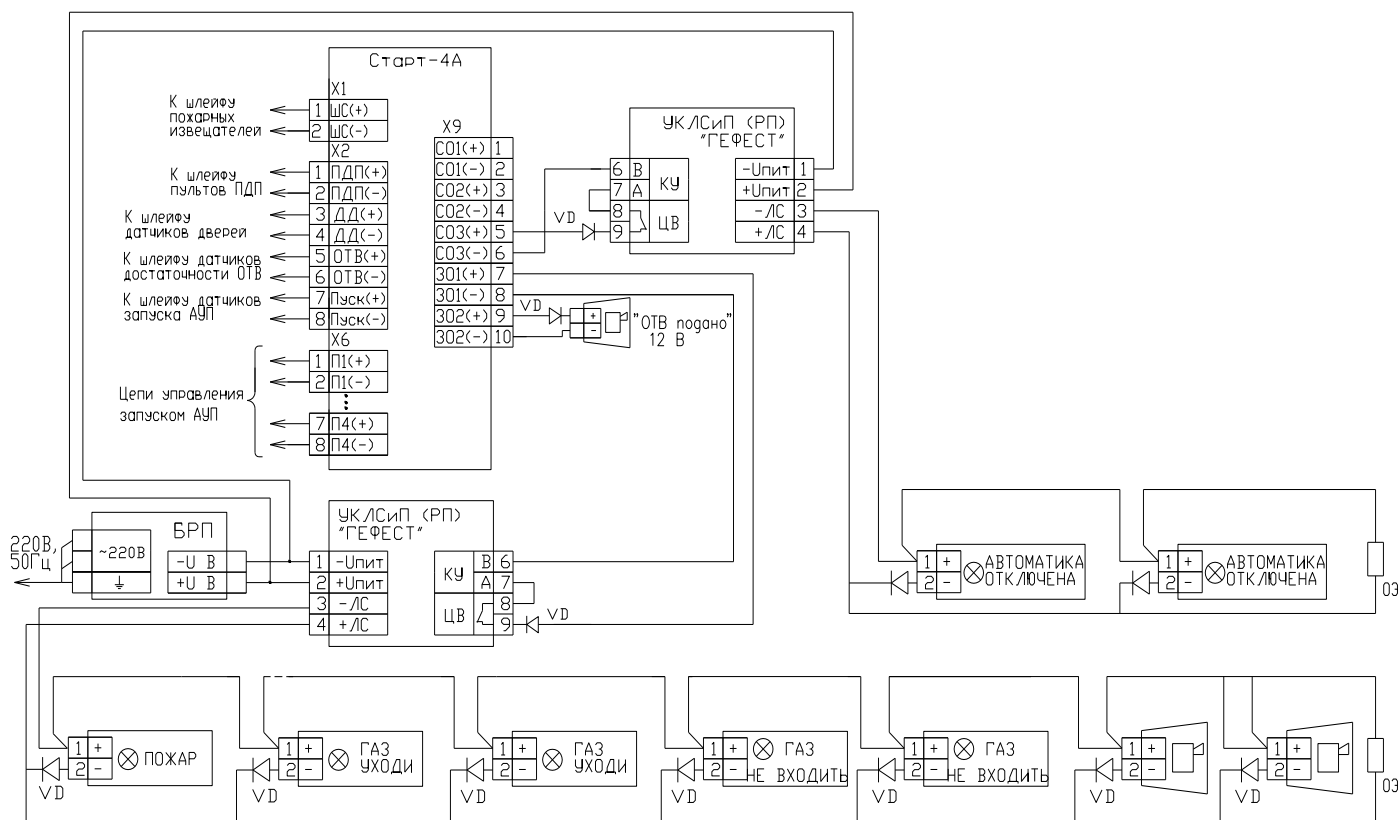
Старт-4А

X1
К шлейфу пожарных извещателей
1 ШС(+)
2 ШС(-)

X2
К шлейфу пультов ПДП
1 ПДП(+)
2 ПДП(-)
К шлейфу датчиков дверей
3 ДД(+)
4 ДД(-)
К шлейфу датчиков достаточности ОТВ
5 ОТВ(+)
6 ОТВ(-)
К шлейфу датчиков запуска АУП
7 Пуск(+)
8 Пуск(-)

X6
Цепи управления запуском АУП
1 П1(+)
2 П1(-)
7 П4(+)
8 П4(-)

X9
СО1(+) 1
СО1(-) 2
СО2(+) 3
СО2(-) 4
СО3(+) 5
СО3(-) 6
ЗО1(+) 7
ЗО1(-) 8
ЗО2(+) 9
ЗО2(-) 10

VD
VD
+
-
"ОТВ подано" 12 В

УКЛСиП (РП) "ГЕФЕСТ"
6 В
7 А
КУ
8
9
ЦВ
-Uпит 1
+Uпит 2
-ЛС 3
+ЛС 4

220В, 50Гц
~220В
БРП
-U В
+U В

УКЛСиП (РП) "ГЕФЕСТ"
1 -Uпит
2 +Uпит
3 -ЛС
4 +ЛС
КУ
В 6
А 7
8
ЦВ
9
VD

1 + АВТОМАТИКА ОТКЛЮЧЕНА
2 -
1 + АВТОМАТИКА ОТКЛЮЧЕНА
2 -
ОЗ

1 + ПОЖАР
2 -
VD
1 + ГАЗ УХОДИ
2 -
VD
1 + ГАЗ УХОДИ
2 -
VD
1 + ГАЗ НЕ ВХОДИТЬ
2 -
VD
1 + ГАЗ НЕ ВХОДИТЬ
2 -
VD
1 +
2 -
VD
1 +
2 -
VD
ОЗ